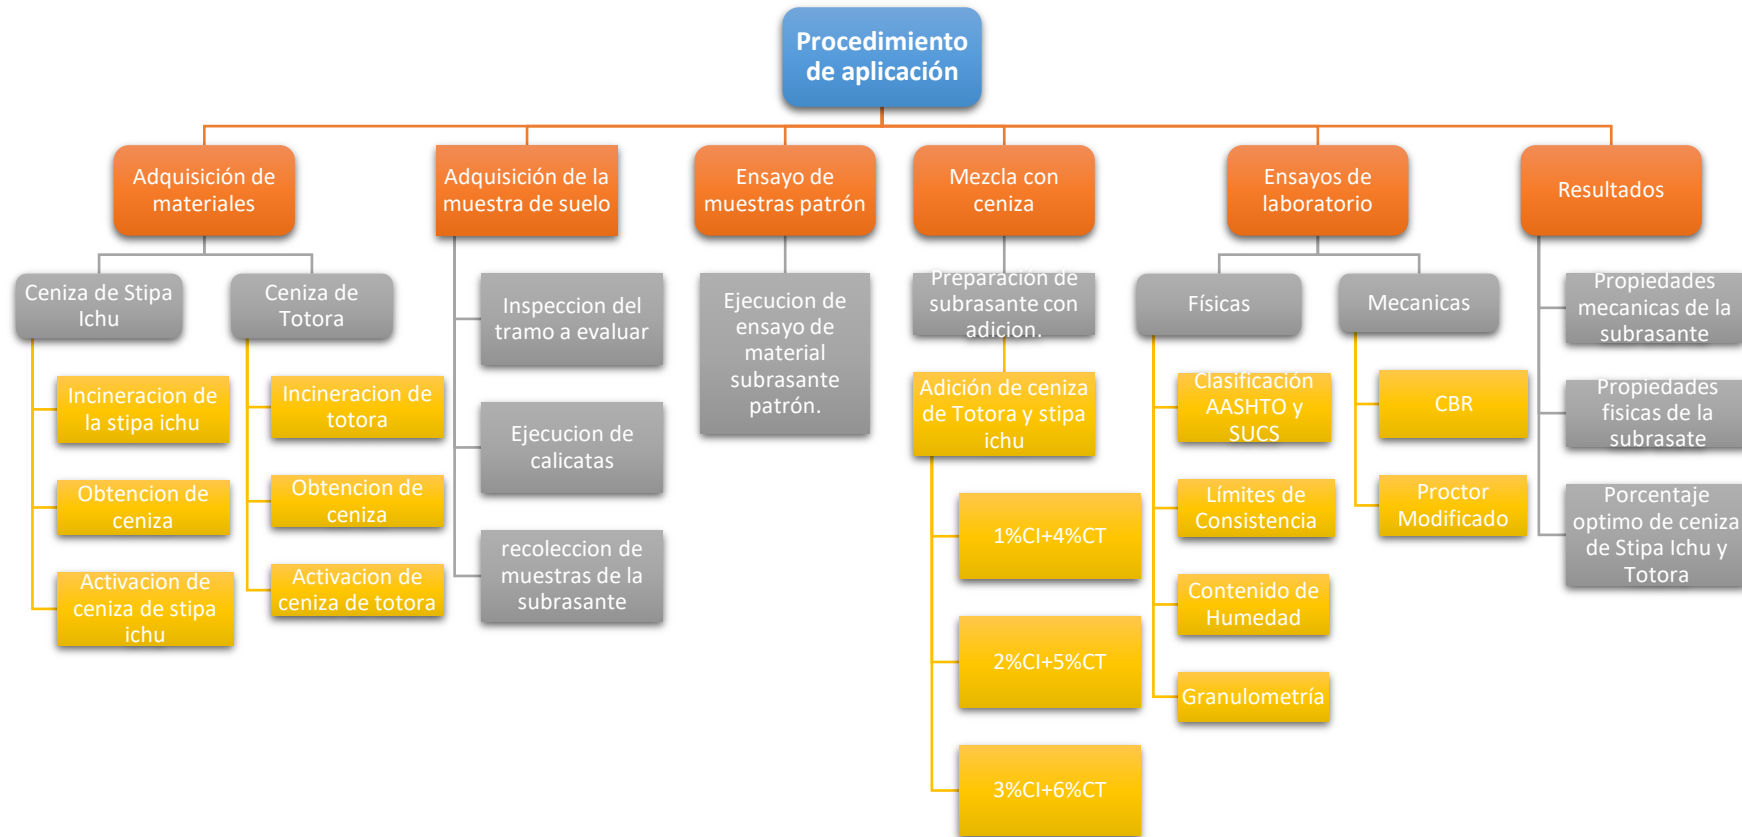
Procedimiento de aplicación

Adquisición de materiales

Ceniza de Stipa Ichu

Incineracion de la stipa ichu

Obtencion de ceniza

Activacion de ceniza de stipa ichu

Ceniza de Totora

Incineracion de totora

Obtencion de ceniza

Activacion de ceniza de totora

Adquisición de la muestra de suelo

Inspeccion del tramo a evaluar

Ejecucion de calicatas

recoleccion de muestras de la subrasante

Ensayo de muestras patrón

Ejecucion de ensayo de material subrasante patrón.

Mezcla con ceniza

Preparacion de subrasante con adicion.

Adición de ceniza de Totora y stipa ichu

1%CI+4%CT

2%CI+5%CT

3%CI+6%CT

Ensayos de laboratorio

Físicas

Clasificación AASHTO y SUCS

Límites de Consistencia

Contenido de Humedad

Granulometría

Mecanicas

CBR

Proctor Modificado

Resultados

Propiedades mecanicas de la subrasante

Propiedades fisicas de la subrasate

Porcentaje optimo de ceniza de Stipa Ichu y Totora